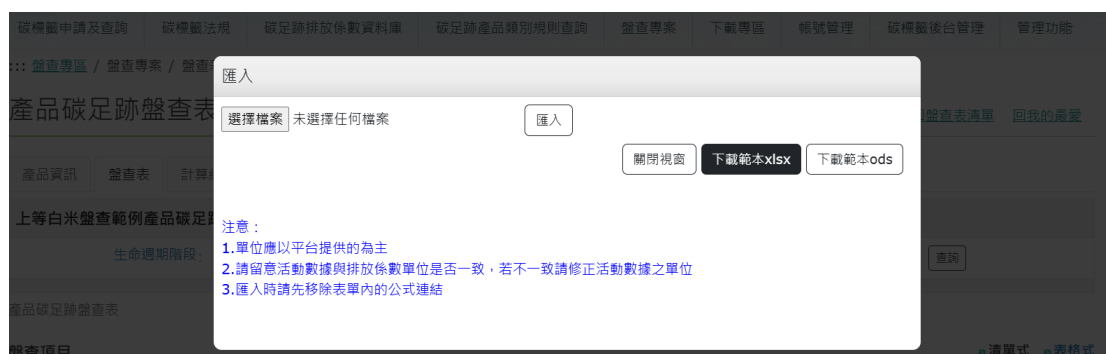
碳標籤申請及查詢 碳標籤法規 碳足跡排放係數資料庫 碳足跡產品類別規則查詢 盤查專案 下載專區 帳號管理 碳標籤後台管理 管理功能

::: 盤查專區 / 盤查專案 / 盤查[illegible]

產品碳足跡盤查表

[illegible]盤查表清單 回我的最愛

產品資訊 盤查表 計算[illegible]

上等白米盤查範例產品碳足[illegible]

生命週期階段 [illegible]

查詢

產品碳足跡盤查表

盤查項目

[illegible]清單式 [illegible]表格式

匯入

選擇檔案 未選擇任何檔案

匯入

關閉視窗 下載範本xlsx 下載範本ods

注意：
1.單位應以平台提供的為主
2.請留意活動數據與排放係數單位是否一致，若不一致請修正活動數據之單位
3.匯入時請先移除表單內的公式連結